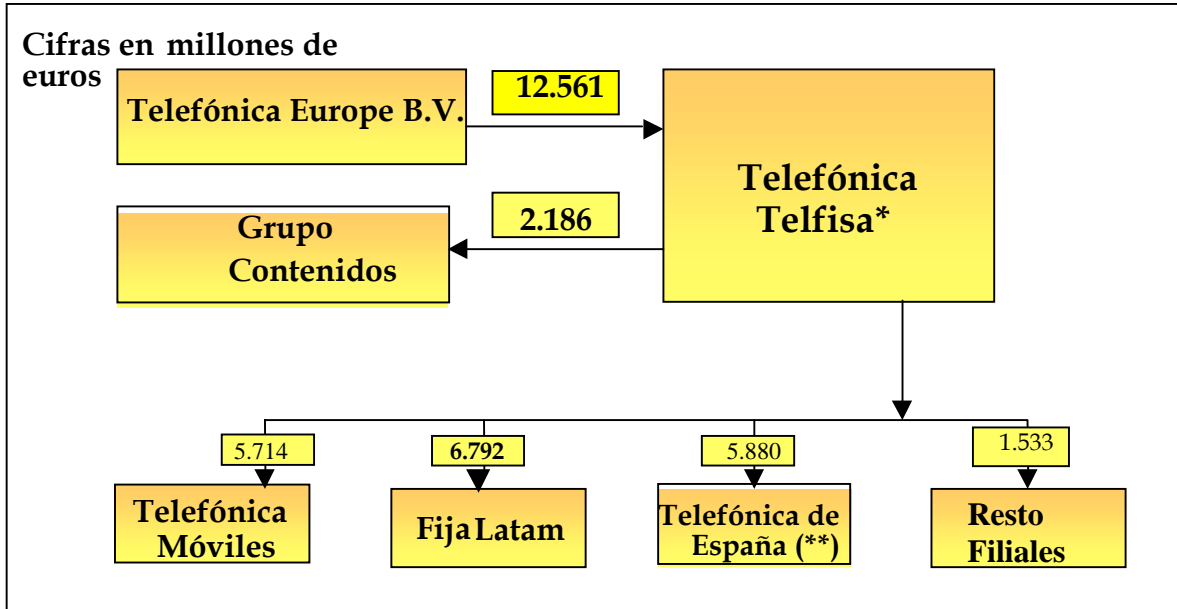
Cifras en millones de euros

Telefónica Europe B.V.

12.561

Telefónica Telfisa*

Grupo Contenidos

2.186

5.714

6.792

5.880

1.533

Telefónica Móviles

Fija Latam

Telefónica de España (**)

Resto Filiales